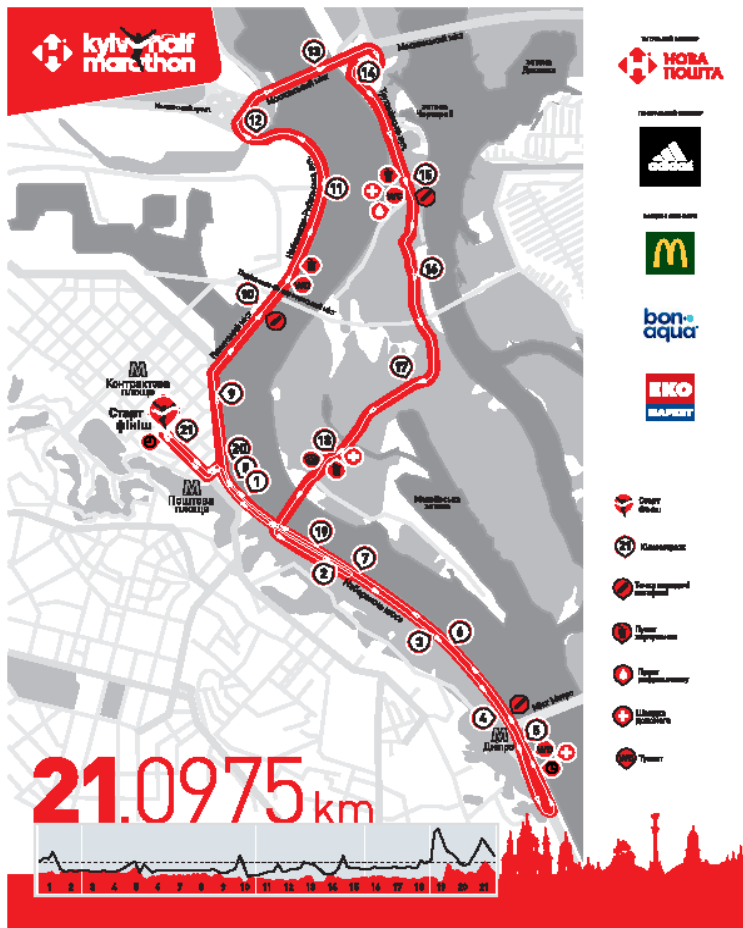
kyiv half marathon

13
Московський міст
14
острів Долобецький
Північний міст
12
Набережно-Рибальська вул.
острів Муромець
15
11
16
Набережно-Хрещатицька вул.
10
Парковий міст
9
17
Контрактова площа
Старт фініш
21
20
18
8
1
Поштова площа
Русанівська затока
19
7
2
Набережне шосе
3
6
4
Міст Метро
5
Дніпро

Титульний партнер
НОВА ПОШТА
Генеральний партнер
adidas
McDonald's
bon aqua
ЕКО МАРКЕТ

Старт фініш
21 Кілометраж
Точка хронометражу
Пункт харчування
Пункт водопостачання
Швидка допомога
Туалет

21.0975 km

1 2 3 4 5 6 7 8 9 10 11 12 13 14 15 16 17 18 19 20 21